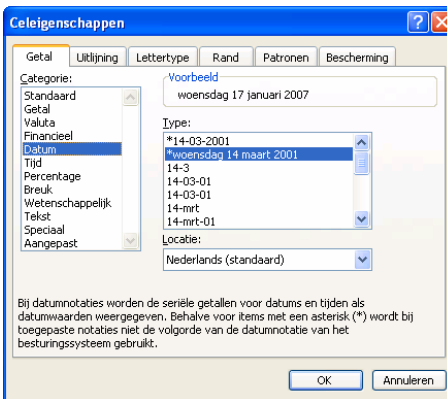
Celeigenschappen

Getal | Uitlijning | Lettertype | Rand | Patronen | Bescherming

Categorie:
Standaard
Getal
Valuta
Financieel
Datum
Tijd
Percentage
Breuk
Wetenschappelijk
Tekst
Speciaal
Aangepast

Voorbeeld
woensdag 17 januari 2007

Type:
*14-03-2001
*woensdag 14 maart 2001
14-3
14-03-01
14-03-01
14-mrt
14-mrt-01

Locatie:
Nederlands (standaard)

Bij datumnotaties worden de seriële getallen voor datums en tijden als datumwaarden weergegeven. Behalve voor items met een asterisk (*) wordt bij toegepaste notaties niet de volgorde van de datumnotatie van het besturingssysteem gebruikt.

OK | Annuleren